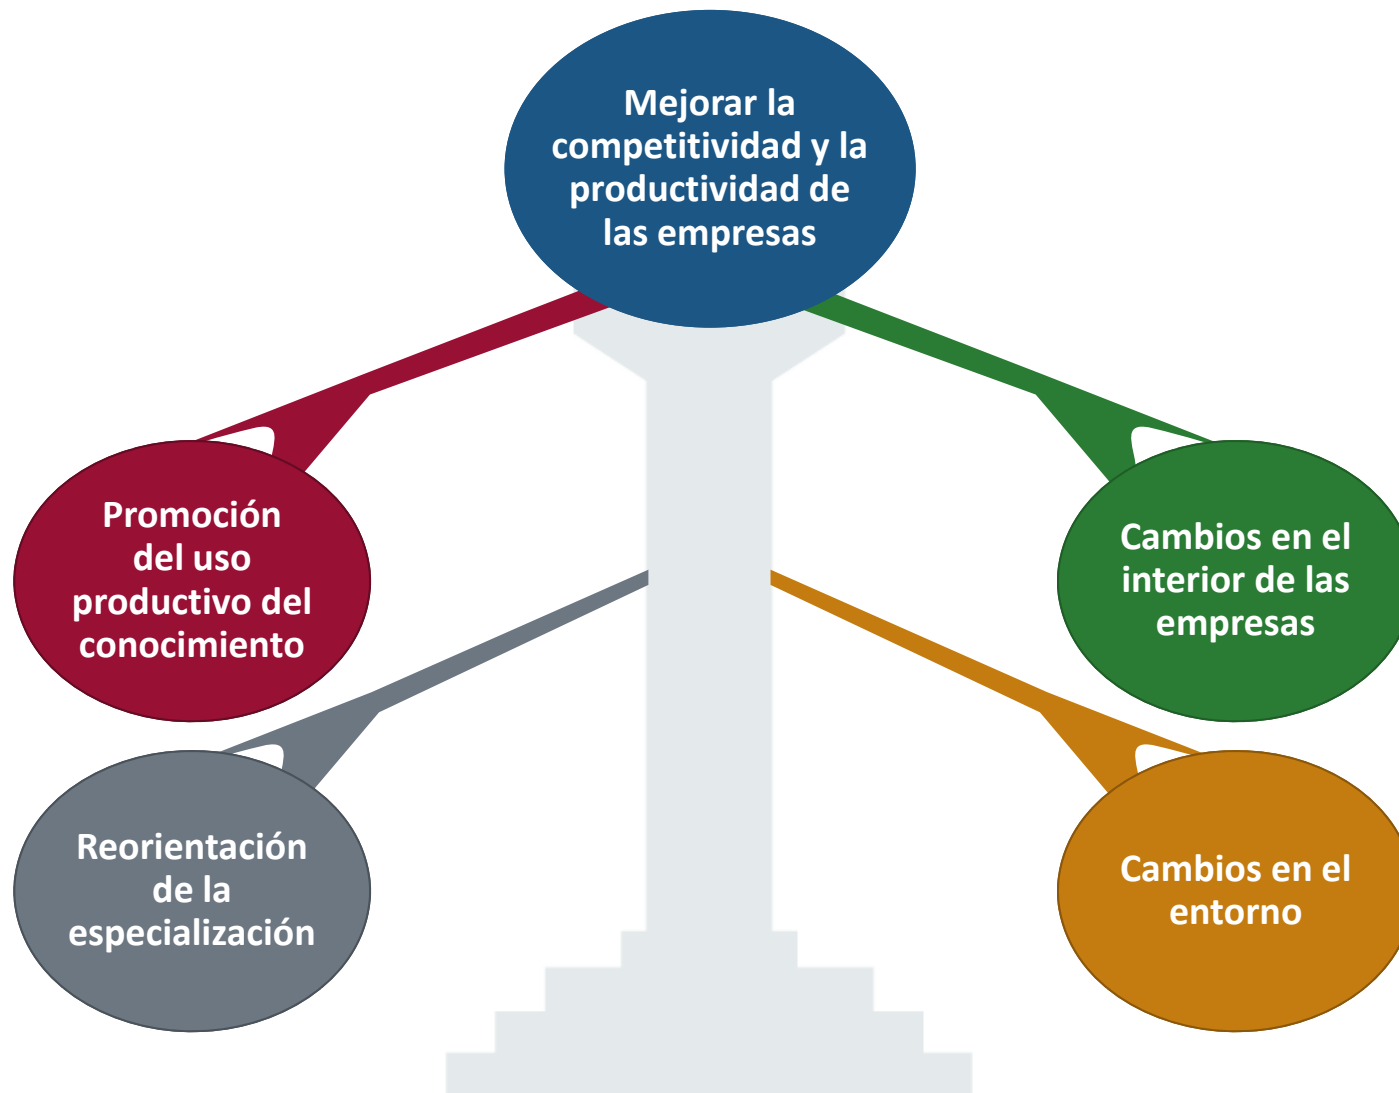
Mejorar la competitividad y la productividad de las empresas

Promoción del uso productivo del conocimiento

Cambios en el interior de las empresas

Reorientación de la especialización

Cambios en el entorno